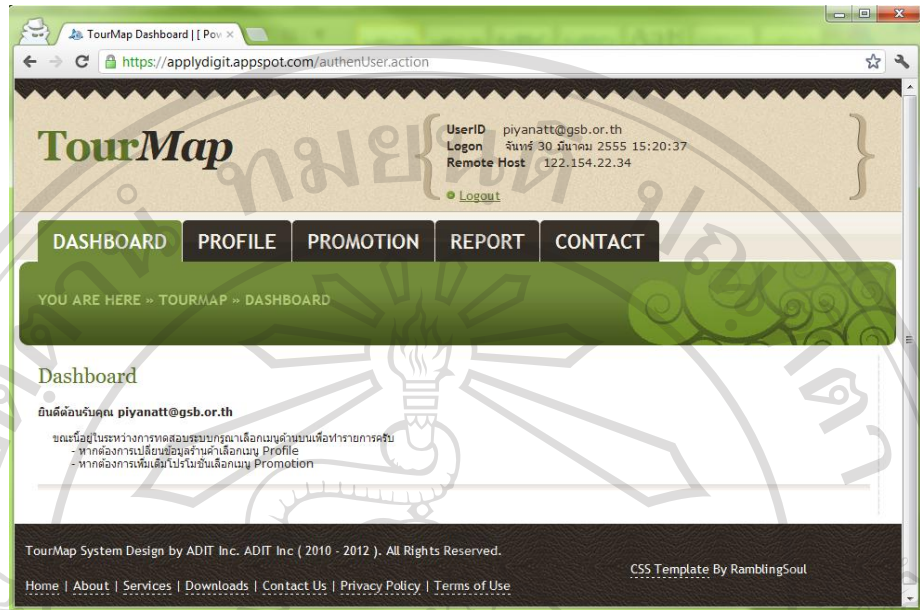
TourMap Dashboard | [ Pov ×

https://applydigit.appspot.com/authenUser.action

TourMap

UserID piyanatt@gsb.or.th
Logon จันทร์ 30 มีนาคม 2555 15:20:37
Remote Host 122.154.22.34

Logout

DASHBOARD PROFILE PROMOTION REPORT CONTACT

YOU ARE HERE » TOURMAP » DASHBOARD

Dashboard

ยินดีต้อนรับคุณ piyanatt@gsb.or.th

ขณะนี้อยู่ในระหว่างการทดสอบระบบกรุณาเลือกเมนูด้านบนเพื่อทำรายการครับ
- หากต้องการเปลี่ยนข้อมูลร้านค้าเลือกเมนู Profile
- หากต้องการเพิ่มเติมโปรโมชั่นเลือกเมนู Promotion

TourMap System Design by ADIT Inc. ADIT Inc ( 2010 - 2012 ). All Rights Reserved.

CSS Template By RamblingSoul

Home | About | Services | Downloads | Contact Us | Privacy Policy | Terms of Use